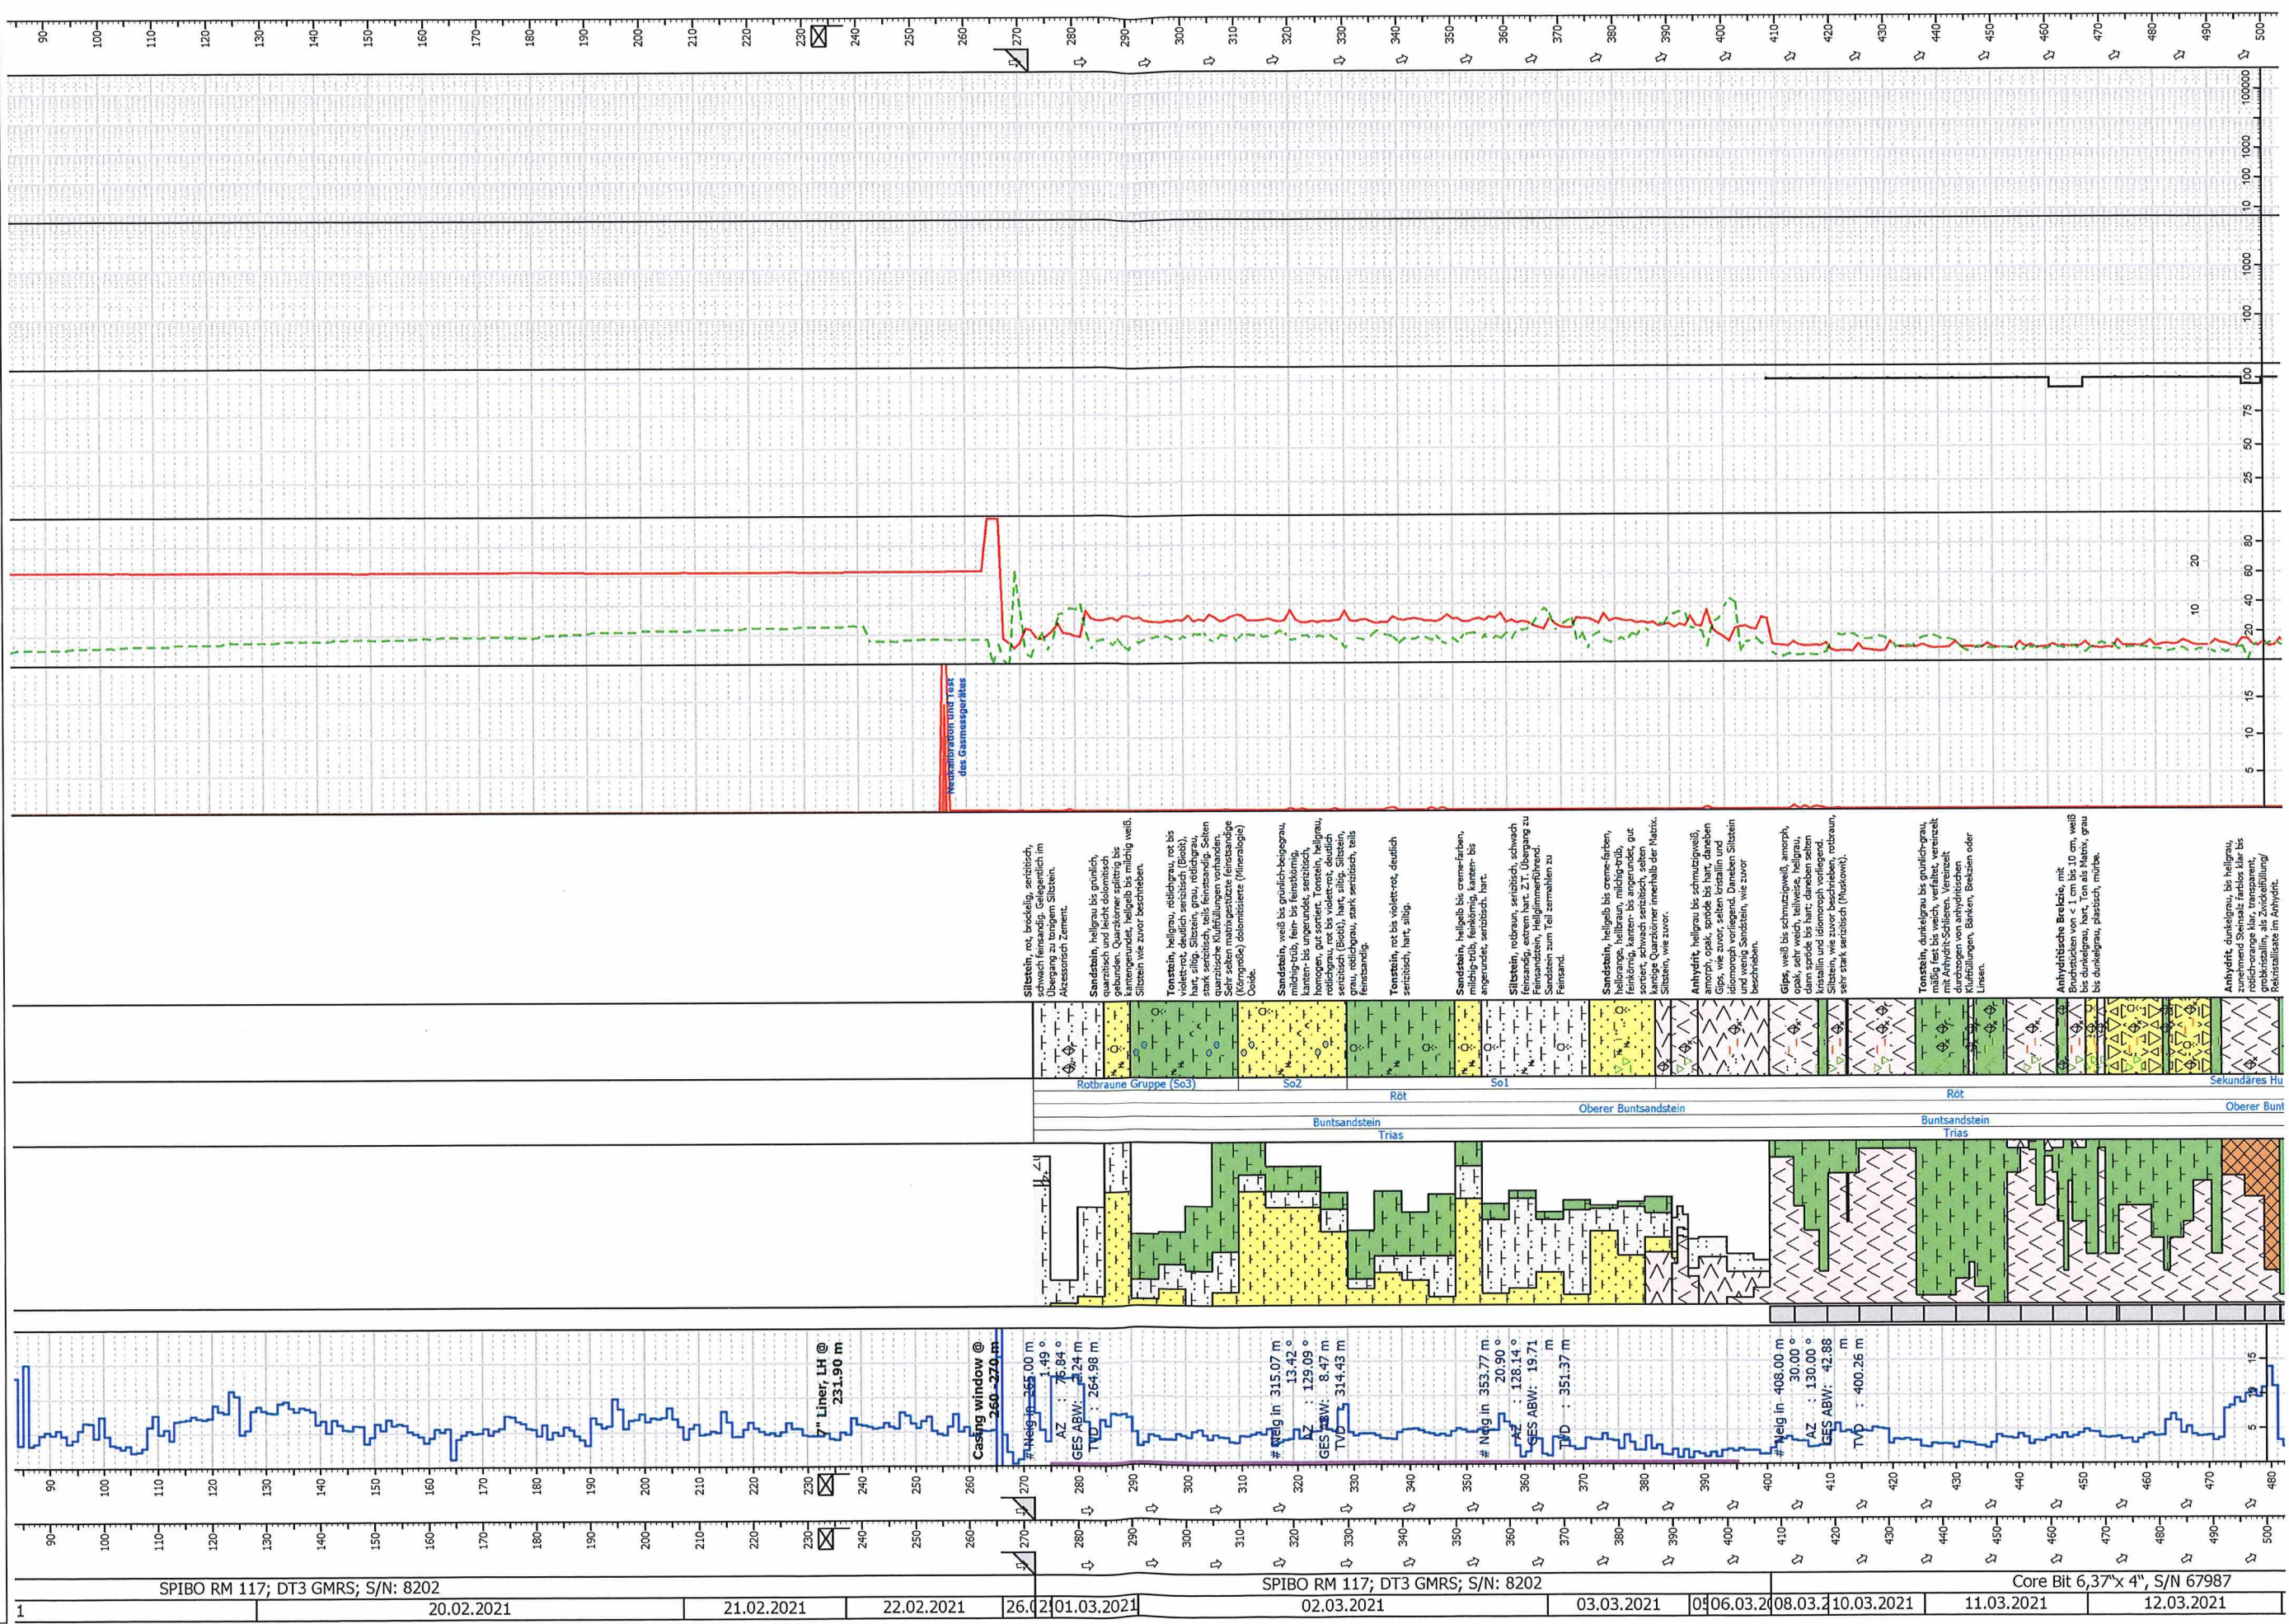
90 100 110 120 130 140 150 160 170 180 190 200 210 220 230 240 250 260 270 280 290 300 310 320 330 340 350 360 370 380 390 400 410 420 430 440 450 460 470 480 490 500

100000 1000 100 10

1000 100

100 75 50 25

80 60 40 20

20 10

15 10 5

Neukalibration und Test des Gasmessgerätes

Siltstein, rot, bröckelig, serizitisch, schwach feinsandig. Gelegentlich im Übergang zu tonigem Siltstein. Akzessorisch Zement.

Sandstein, hellgrau bis grünlich, quarzitisch und leicht dolomitisch gebunden. Quarzkörner splittrig bis kantengerundet, hellgelb bis milchig weiß. Siltstein wie zuvor beschrieben.

Tonstein, hellgrau, rötlichgrau, rot bis violettrot, deutlich serizitisch (Biotit), hart, siltig. Siltstein, grau, rötlichgrau, stark serizitisch, teils feinstsandig. Selten quarzitische Kluftfüllungen vorhanden. Sehr selten matrixgestützte feinstsandige (Korngröße) dolomitisierte (Mineralogie) Ooide.

Sandstein, weiß bis grünlich-beigegrau, milchig-trüb, fein- bis feinstkörnig, kanten- bis ungerundet, serizitisch, homogen, gut sortiert. Tonstein, hellgrau, rötlichgrau, rot bis violett-rot, deutlich serizitisch (Biotit), hart, siltig. Siltstein, grau, rötlichgrau, stark serizitisch, teils feinstsandig.

Tonstein, rot bis violett-rot, deutlich serizitisch, hart, siltig.

Sandstein, hellgelb bis creme-farben, milchig-trüb, feinkörnig, kanten- bis angerundet, serizitisch, hart.

Siltstein, rotbraun, serizitisch, schwach feinsandig, extrem hart. Z.T. Übergang zu Feinsandstein. Hellglimmerführend. Sandstein zum Teil zermahlen zu Feinsand.

Sandstein, hellgelb bis creme-farben, hellorange, hellbraun, milchig-trüb, feinkörnig, kanten- bis angerundet, gut sortiert, schwach serizitisch, selten kantige Quarzkörner innerhalb der Matrix. Siltstein, wie zuvor.

Anhydrit, hellgrau bis schmutzigweiß, amorph, opak, spröde bis hart, daneben Gips, wie zuvor, selten kristallin und idiomorph vorliegend. Daneben Siltstein und wenig Sandstein, wie zuvor beschrieben.

Gips, weiß bis schmutzigweiß, amorph, opak, sehr weich, teilweise, hellgrau, dann spröde bis hart; daneben selten kristallin und idiomorph vorliegend. Siltstein, wie zuvor beschrieben, rotbraun, sehr stark serizitisch (Muskowit).

Tonstein, dunkelgrau bis grünlich-grau, mäßig fest bis weich, verfaltet, vereinzelt mit Anhydrit-Schlieren. Vereinzelt durchzogen von anhydritischen Kluftfüllungen, Bänken, Brekzien oder Linsen.

Anhydritische Brekzie, mit Bruchstücken von < 1 cm bis 10 cm, weiß bis dunkelgrau, hart, Ton als Matrix, grau bis dunkelgrau, plastisch, mürbe.

Anhydrit, dunkelgrau, bis hellgrau, zunehmend Steinsalz farblos klar bis rötlich-orange klar, transparent, grobkristallin, als Zwickelfüllung/ Rekristallisate im Anhydrit.

Rotbraune Gruppe (So3) | So2 | So1 | Sekundäres Hu
Röt | Röt
Oberer Buntsandstein | Oberer Bunt
Buntsandstein | Buntsandstein
Trias | Trias

7" Liner, LH @ 231.90 m
Casing window @ 260 - 270 m
# Neig in 265.00 m 1.49 ° AZ : 76.84 ° GES ABW: 1.24 m TVD : 264.98 m
# Neig in 315.07 m 13.42 ° AZ : 129.09 ° GES ABW: 8.47 m TVD : 314.43 m
# Neig in 353.77 m 20.90 ° AZ : 128.14 ° GES ABW: 19.71 m TVD : 351.37 m
# Neig in 408.00 m 30.00 ° AZ : 130.00 ° GES ABW: 42.88 m TVD : 400.26 m

15 5

90 100 110 120 130 140 150 160 170 180 190 200 210 220 230 240 250 260 270 280 290 300 310 320 330 340 350 360 370 380 390 400 410 420 430 440 450 460 470 480

90 100 110 120 130 140 150 160 170 180 190 200 210 220 230 240 250 260 270 280 290 300 310 320 330 340 350 360 370 380 390 400 410 420 430 440 450 460 470 480 490 500

SPIBO RM 117; DT3 GMRS; S/N: 8202 | SPIBO RM 117; DT3 GMRS; S/N: 8202 | Core Bit 6,37"x 4", S/N 67987
1 | 20.02.2021 | 21.02.2021 | 22.02.2021 | 26.0 | 01.03.2021 | 02.03.2021 | 03.03.2021 | 05 | 06.03.20 | 08.03.2 | 10.03.2021 | 11.03.2021 | 12.03.2021